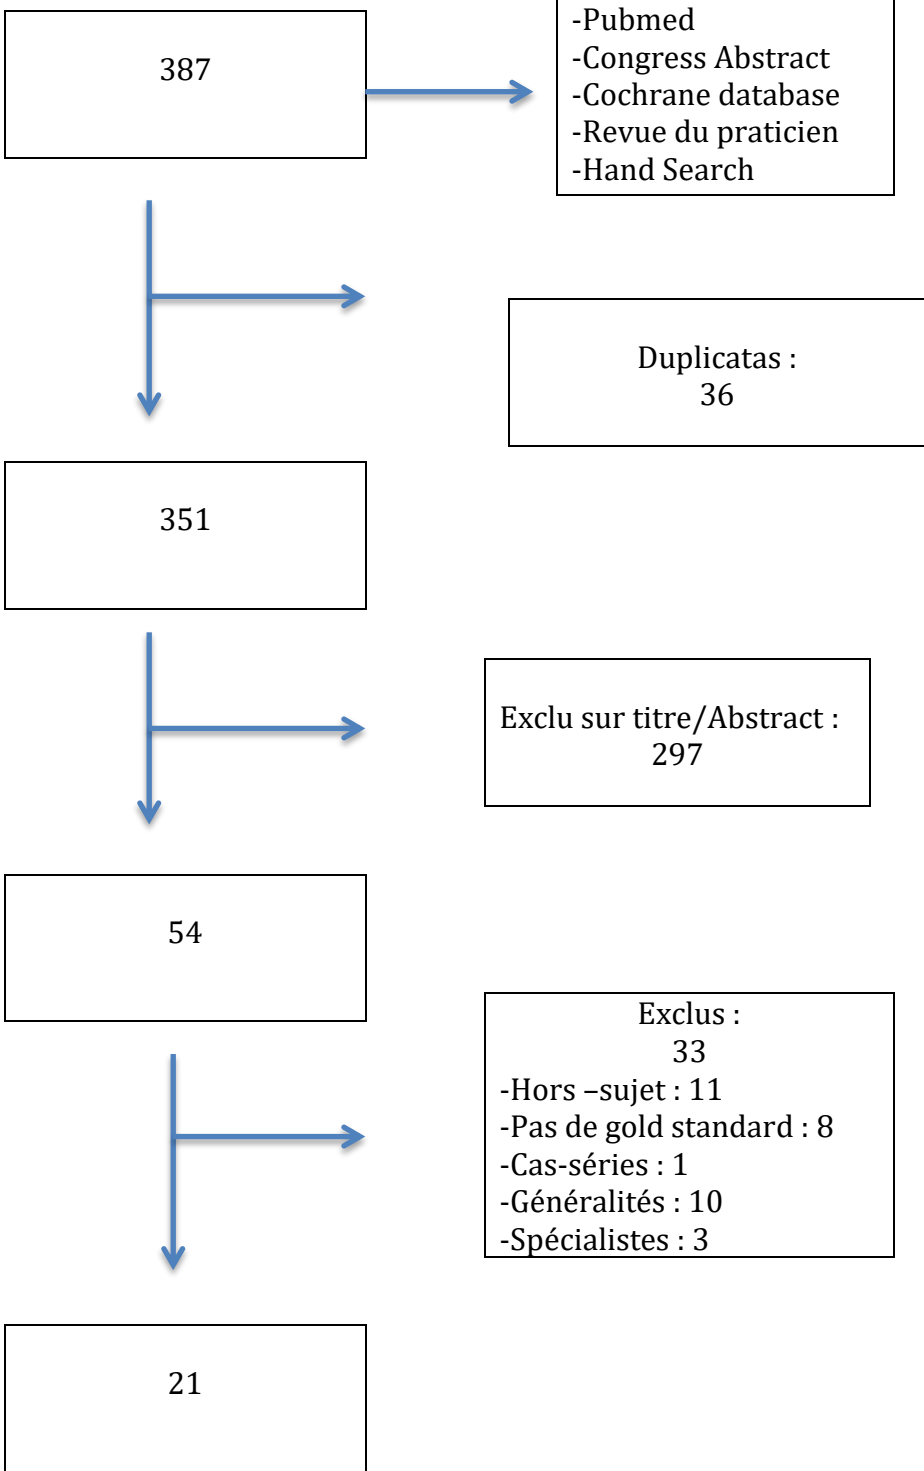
387

-Pubmed
-Congress Abstract
-Cochrane database
-Revue du praticien
-Hand Search

Duplicatas :
36

351

Exclu sur titre/Abstract :
297

54

Exclus :
33
-Hors –sujet : 11
-Pas de gold standard : 8
-Cas-séries : 1
-Généralités : 10
-Spécialistes : 3

21